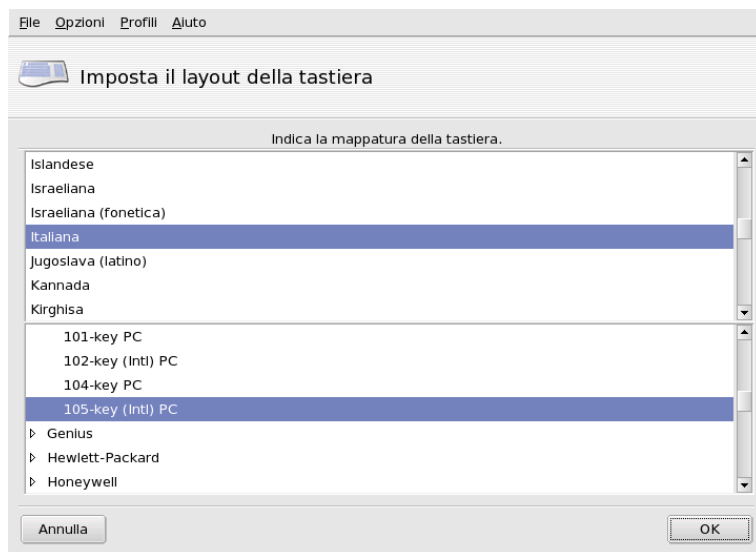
File Opzioni Profili Aiuto

Imposta il layout della tastiera

Indica la mappatura della tastiera.

Islandese
Israeliana
Israeliana (fonetica)
Italiana
Jugoslava (latino)
Kannada
Kirghisa

101-key PC
102-key (Intl) PC
104-key PC
105-key (Intl) PC
Genius
Hewlett-Packard
Honeywell

Annulla

OK